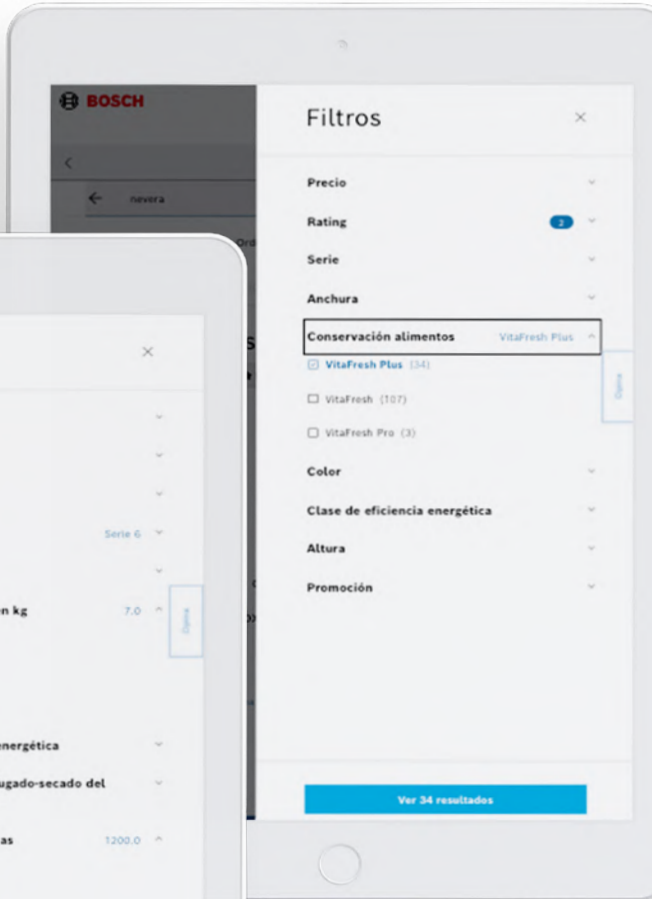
BOSCH

nevera

Ord

Filtros ×

Precio

Rating 2

Serie

Anchura

Conservación alimentos VitaFresh Plus

☑ VitaFresh Plus (34)

☐ VitaFresh (107)

☐ VitaFresh Pro (3)

Color

Clase de eficiencia energética

Altura

Promoción

Ver 34 resultados

Opina

×

Serie 6

n kg 7.0

Opina

energética

ugado-secado del

as 1200.0